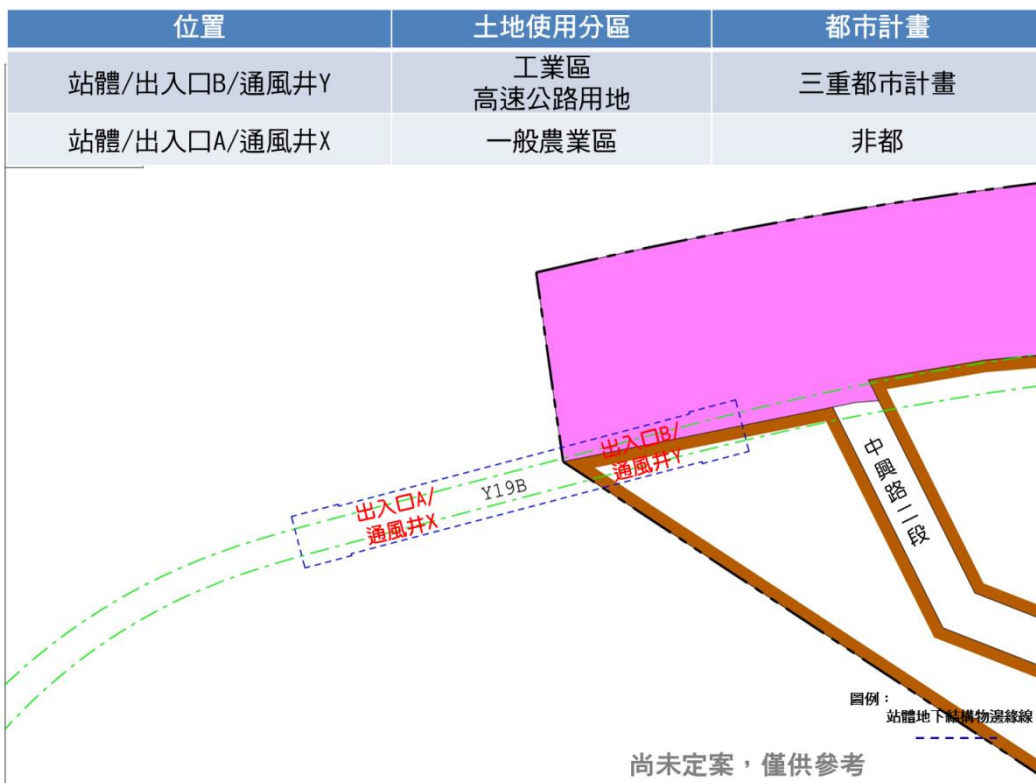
| 位置 | 土地使用分區 | 都市計畫 |
|---|---|---|
| 站體/出入口B/通風井Y | 工業區 高速公路用地 | 三重都市計畫 |
| 站體/出入口A/通風井X | 一般農業區 | 非都 |

出入口B/ 通風井Y

出入口A/ 通風井X

Y19B

中興路二段

圖例：
站體地下結構物邊緣線

尚未定案，僅供參考